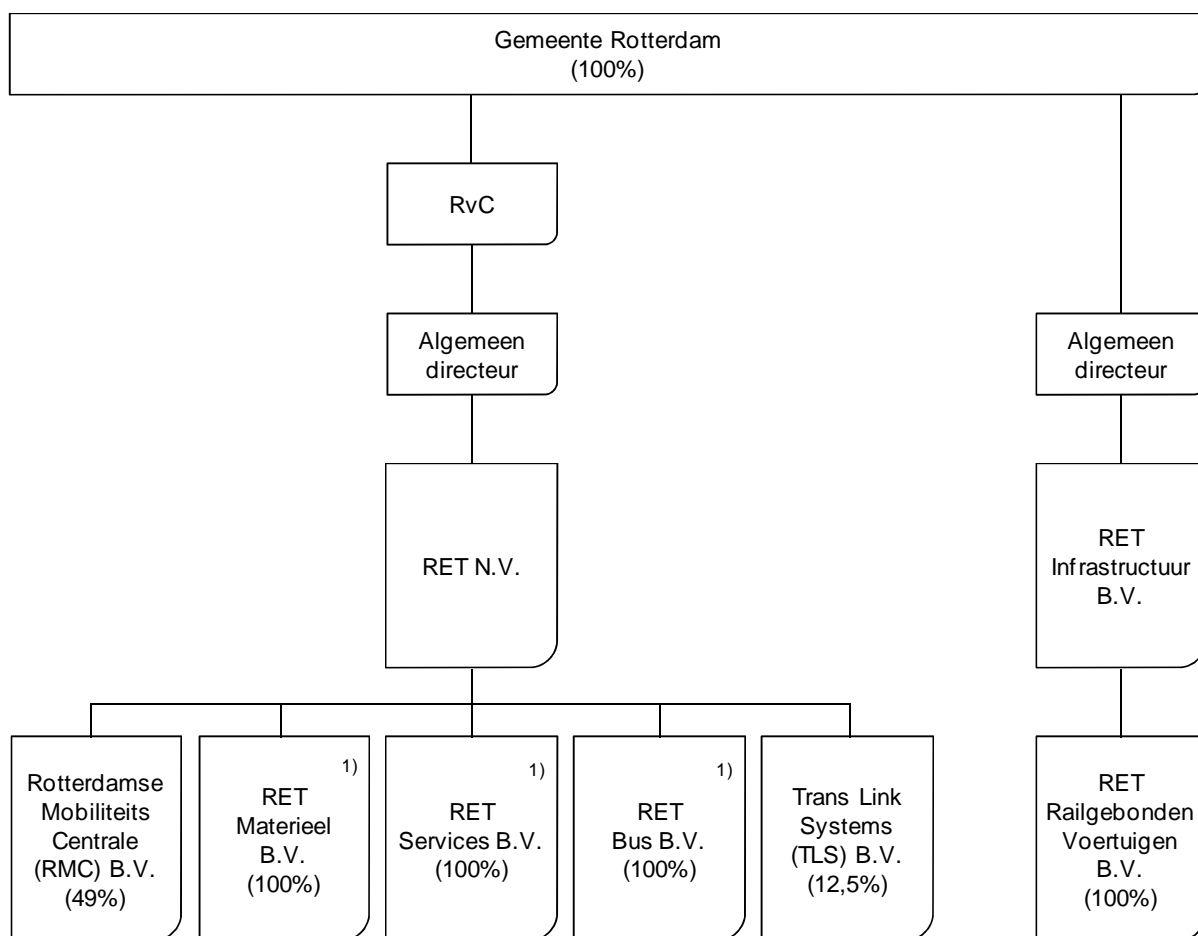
Gemeente Rotterdam
(100%)

RvC

Algemeen directeur

RET N.V.

Algemeen directeur

RET Infrastructuur B.V.

Rotterdamse Mobiliteits Centrale (RMC) B.V. (49%)

1)
RET Materieel B.V. (100%)

1)
RET Services B.V. (100%)

1)
RET Bus B.V. (100%)

Trans Link Systems (TLS) B.V. (12,5%)

RET Railgebonden Voertuigen B.V. (100%)